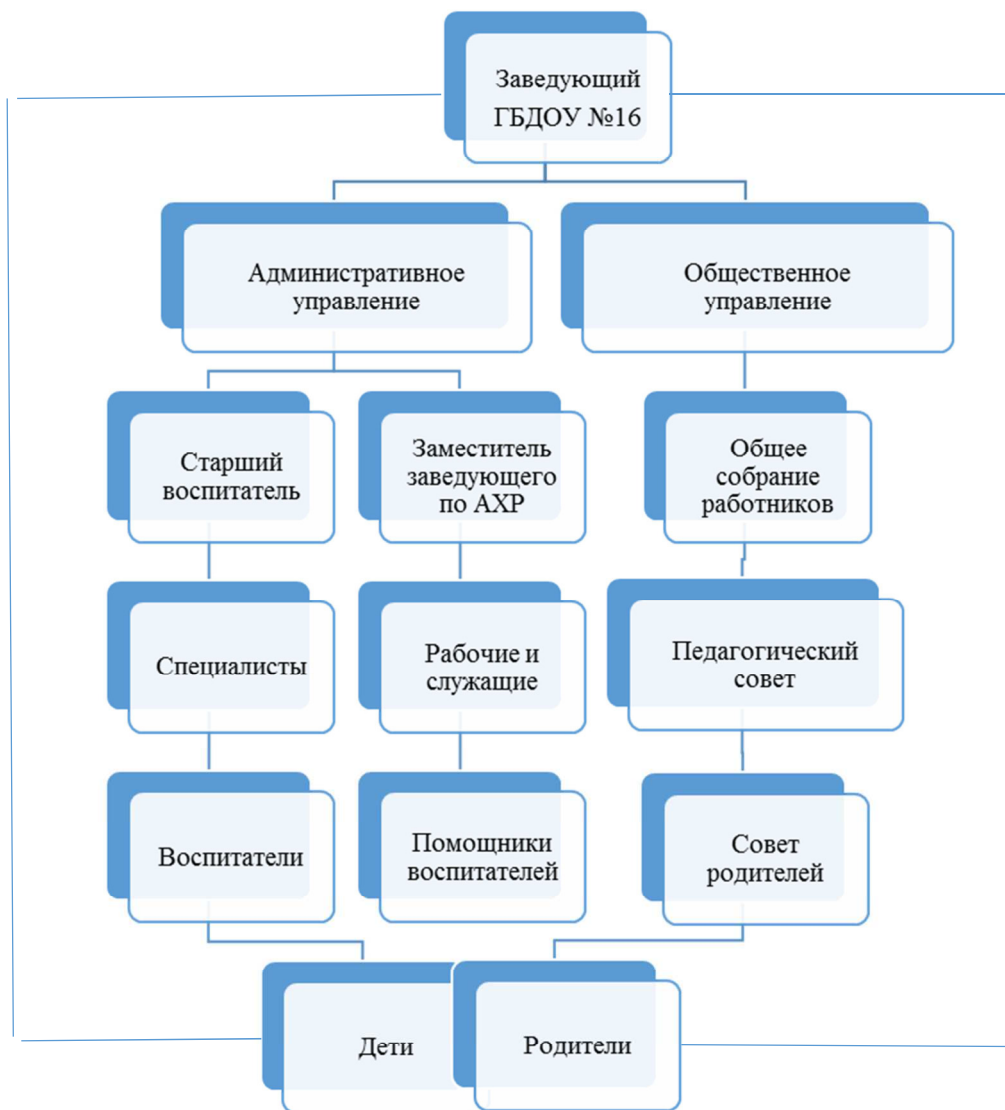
Заведующий ГБДОУ №16

Административное управление

Общественное управление

Старший воспитатель

Заместитель заведующего по АХР

Общее собрание работников

Специалисты

Рабочие и служащие

Педагогический совет

Воспитатели

Помощники воспитателей

Совет родителей

Дети

Родители